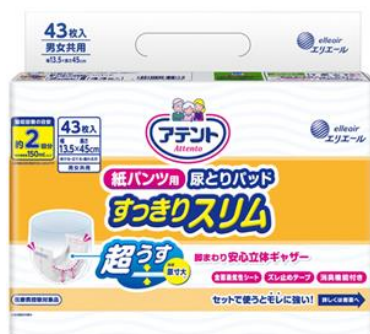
43枚入
男女共用
約13.5×長さ45cm

elleair
エリエール

尿吸収量の目安
約2回分
150mL

43枚入
約13.5×45cm
男女共用

アテント
Attento

elleair
エリエール

紙パンツ用
尿とりパッド
すっきりスリム

超うす
厚さ
1/2

脚まわり安心立体ギャザー
全面通気性シート
ズレ止めテープ
消臭機能付き

セットで使うとモレに強い!
詳しくは背面へ

医療費控除対象品